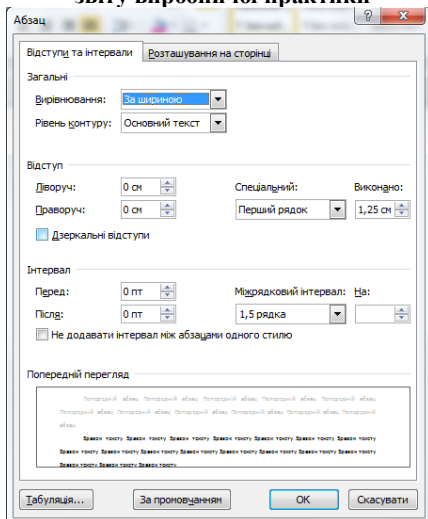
звіту виробничої практики

Абзац

Відступи та інтервали | Розташування на сторінці

Загальні

Вирівнювання: За шириною

Рівень контуру: Основний текст

Відступ

Ліворуч: 0 см

Праворуч: 0 см

Спеціальний: Перший рядок

Виконано: 1,25 см

Дзеркальні відступи

Інтервал

Перед: 0 пт

Після: 0 пт

Міжрядковий інтервал: 1,5 рядка

На:

Не додавати інтервал між абзацами одного стилю

Попередній перегляд

Попередній абзац Попередній абзац Попередній абзац Попередній абзац Попередній абзац Попередній абзац Попередній абзац Попередній абзац Попередній абзац Попередній абзац Попередній абзац Попередній абзац Попередній абзац

Зразок тексту Зразок тексту Зразок тексту Зразок тексту Зразок тексту Зразок тексту Зразок тексту Зразок тексту Зразок тексту Зразок тексту Зразок тексту Зразок тексту Зразок тексту Зразок тексту Зразок тексту Зразок тексту Зразок тексту Зразок тексту Зразок тексту Зразок тексту Зразок тексту

Табуляція... | За промовчанням | OK | Скасувати